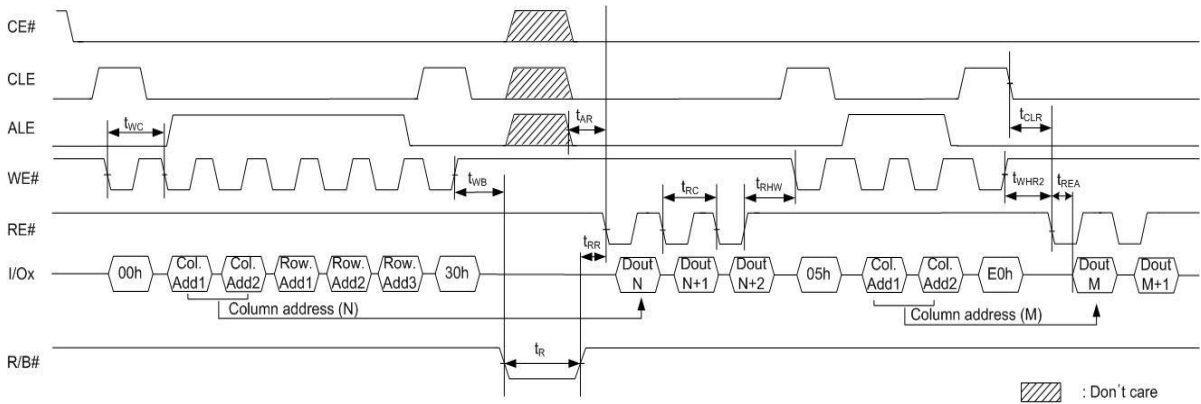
CE#

CLE

ALE

WE#

RE#

I/Ox

R/B#

$t_{WC}$

$t_{AR}$

$t_{CLR}$

$t_{WB}$

$t_{RC}$

$t_{RHW}$

$t_{WHR2}$

$t_{REA}$

$t_{RR}$

00h

Col. Add1

Col. Add2

Row. Add1

Row. Add2

Row. Add3

30h

Dout N

Dout N+1

Dout N+2

05h

Col. Add1

Col. Add2

E0h

Dout M

Dout M+1

Column address (N)

Column address (M)

$t_R$

: Don't care